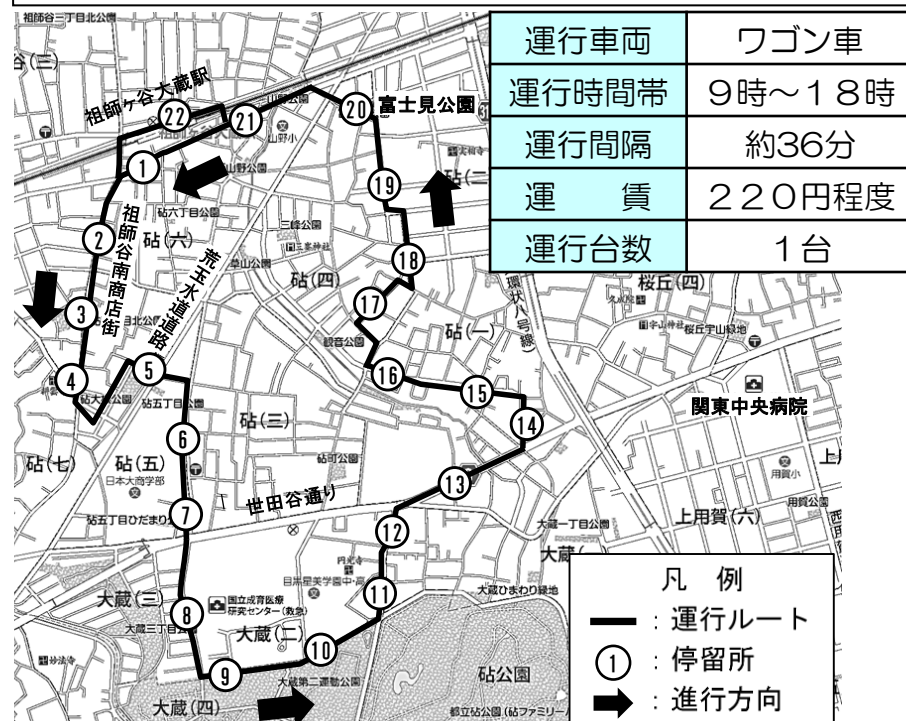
| 運行車両 | ワゴン車 |
|---|---|
| 運行時間帯 | 9時~18時 |
| 運行間隔 | 約36分 |
| 運　賃 | 220円程度 |
| 運行台数 | 1台 |

祖師谷三丁目北公園
祖師ヶ谷大蔵駅
富士見公園
祖師谷南商店街
荒玉水道道路
砧(六)
砧六丁目公園
砧(四)
砧(一)
砧(三)
砧(五)
砧(七)
桜丘(四)
環状八号線
関東中央病院
世田谷通り
砧公園
大蔵(二)
大蔵(三)
大蔵(四)
上用賀(六)
大蔵三丁目公園
大蔵第二運動公園
国立成育医療研究センター(救急)
日本大商学部
砧五丁目ひだまり
大蔵一丁目公園
大蔵ひまわり緑地
砧公園(砧ファミリー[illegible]
砧町公園
観音公園
三峰公園
22 21 20 1 19 2 18 17 3 16 4 5 15 14 6 13 7 12 11 8 10 9

凡　例
: 運行ルート
① : 停留所
: 進行方向